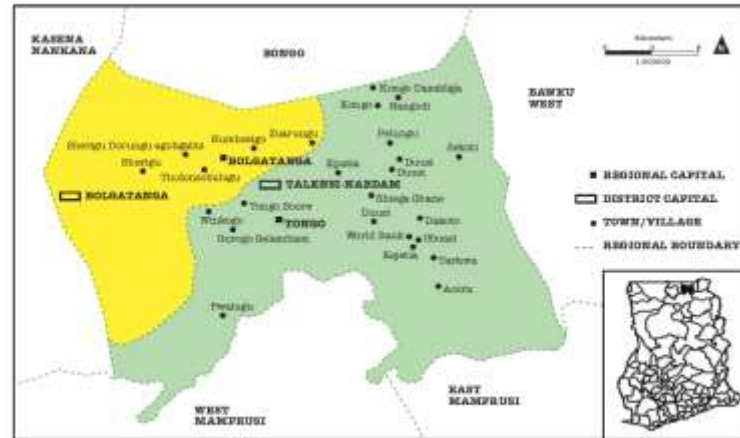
KASENA NANKANA

BONGO

Kilometers

1:300000

N

BAWKU WEST

Kongo Dasabligo

Kongo

Nangodi

Pelungu

Sekoti

Sheaga Dorungu agolgabtia

Kumbosigo

Zuarungu

BOLGATANGA

Sherigu

Tindonmoligo

Zoug

Duusi

Duusi

REGIONAL CAPITAL

BOLGATANGA

TALENSI-NABDAM

DISTRICT CAPITAL

Tongo Soore

Shiega Grame

TOWN/VILLAGE

Winkogo

TONGO

Duusi

Datoko

Dorungo Sokambiasi

World Bank

Shiasi

REGIONAL BOUNDARY

Kapatia

Yarbowa

Accra

Pwalugu

EAST MAMPRUSI

WEST MAMPRUSI